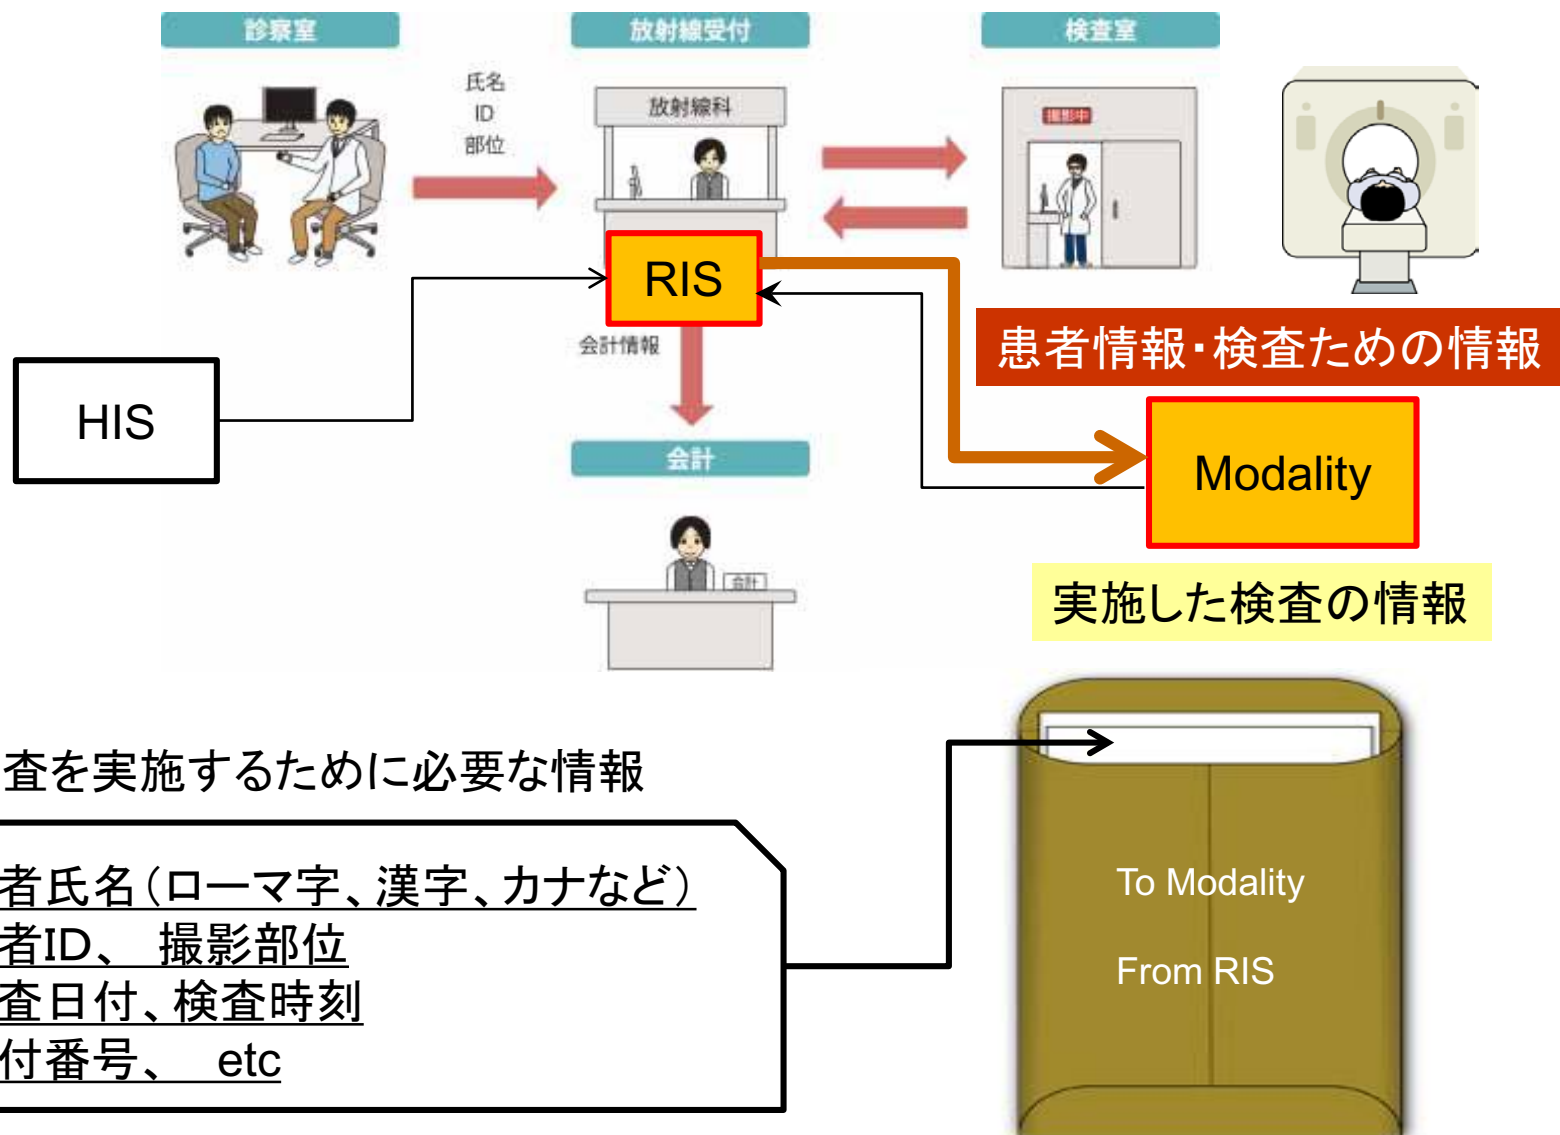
診察室

放射線受付

検査室

氏名
ID
部位

放射線科

撮影中

RIS

会計情報

HIS

患者情報・検査ための情報

Modality

会計

会計

実施した検査の情報

査を実施するために必要な情報

者氏名(ローマ字、漢字、カナなど)
者ID、 撮影部位
査日付、検査時刻
付番号、 etc

To Modality

From RIS